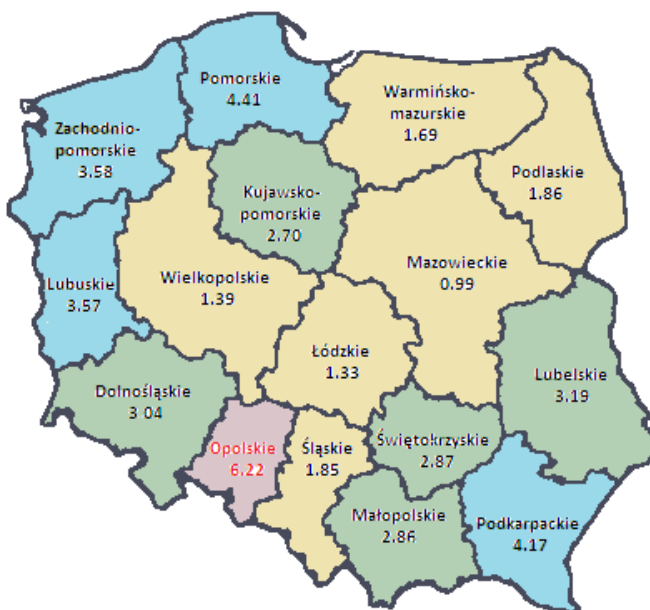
Pomorskie
4.41

Warmińsko-mazurskie
1.69

Zachodnio-pomorskie
3.58

Kujawsko-pomorskie
2.70

Podlaskie
1.86

Lubuskie
3.57

Wielkopolskie
1.39

Mazowieckie
0.99

Łódzkie
1.33

Lubelskie
3.19

Dolnośląskie
3 04

Opolskie
6.22

Śląskie
1.85

Świętokrzyskie
2.87

Małopolskie
2.86

Podkarpackie
4.17